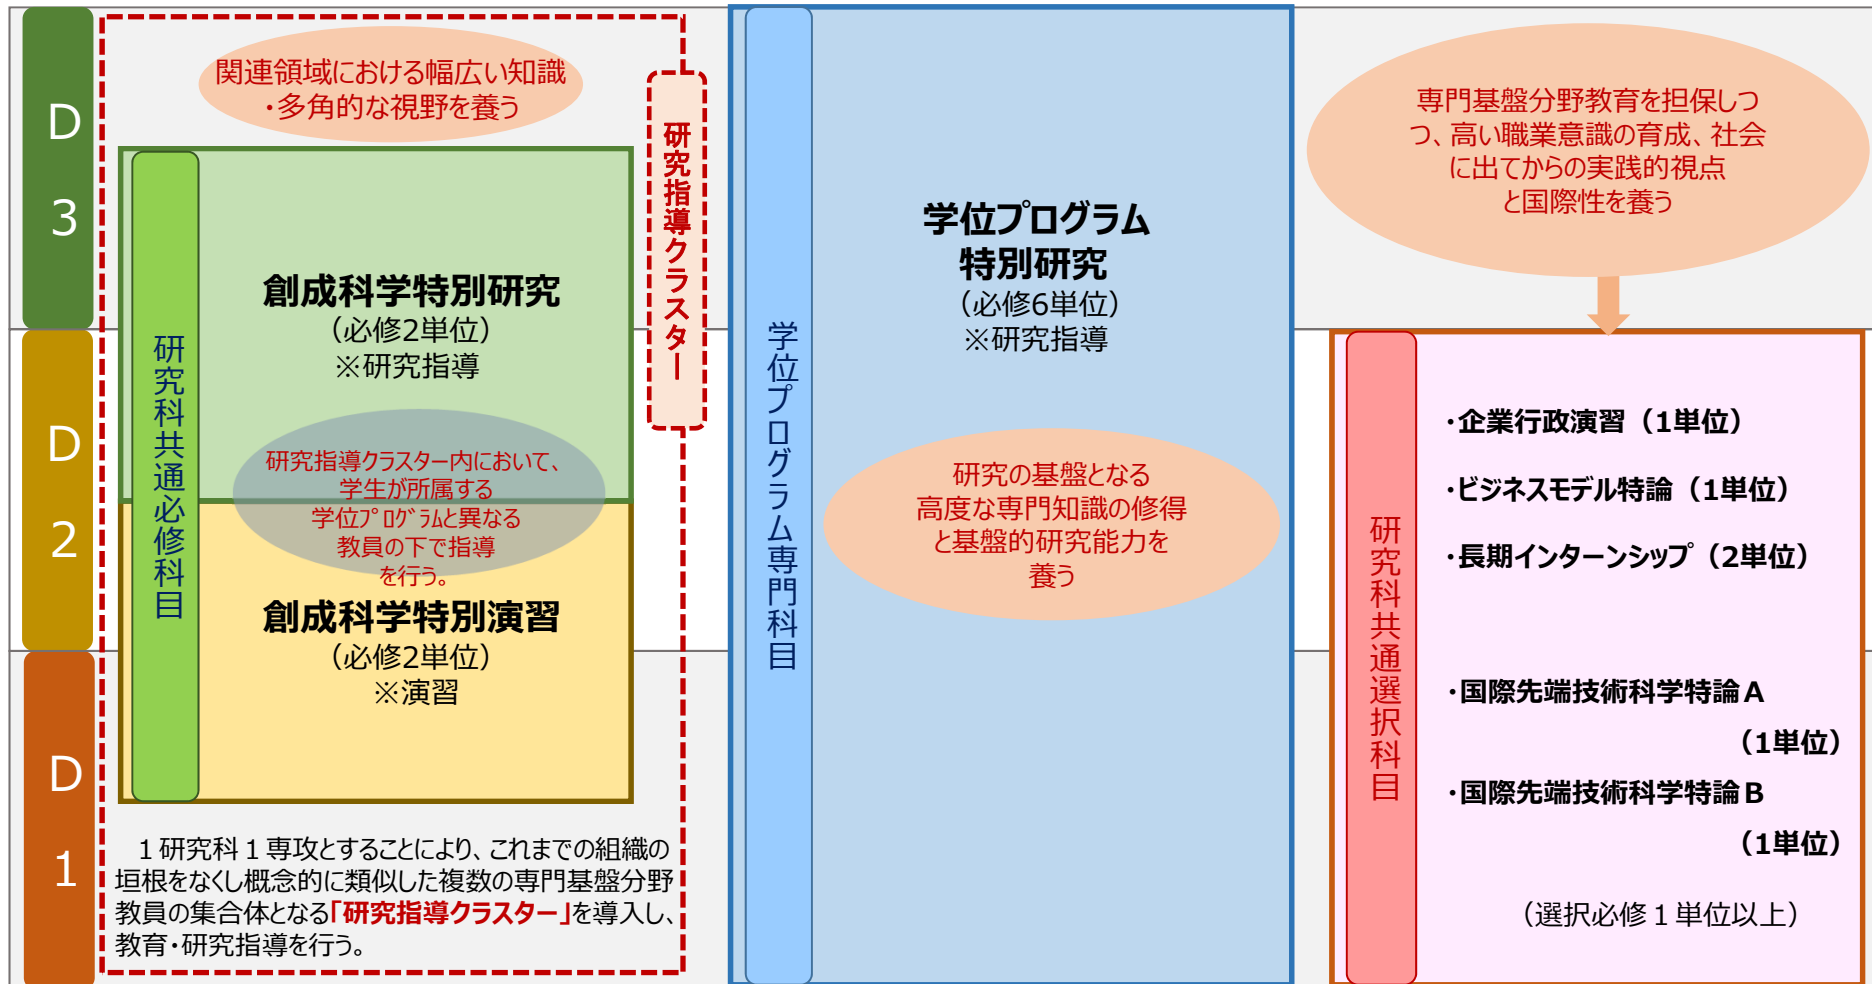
D3

D2

D1

関連領域における幅広い知識・多角的な視野を養う

研究指導クラスター

研究科共通必修科目

創成科学特別研究
（必修2単位）
※研究指導

研究指導クラスター内において、学生が所属する学位ﾌﾟﾛｸﾞﾗﾑと異なる教員の下で指導を行う。

創成科学特別演習
（必修2単位）
※演習

１研究科１専攻とすることにより、これまでの組織の垣根をなくし概念的に類似した複数の専門基盤分野教員の集合体となる「研究指導クラスター」を導入し、教育・研究指導を行う。

学位プログラム専門科目

学位プログラム
特別研究
（必修6単位）
※研究指導

研究の基盤となる高度な専門知識の修得と基盤的研究能力を養う

専門基盤分野教育を担保しつつ、高い職業意識の育成、社会に出てからの実践的視点と国際性を養う

研究科共通選択科目

・企業行政演習（1単位）

・ビジネスモデル特論（1単位）

・長期インターンシップ（2単位）

・国際先端技術科学特論Ａ
（1単位）

・国際先端技術科学特論Ｂ
（1単位）

（選択必修１単位以上）